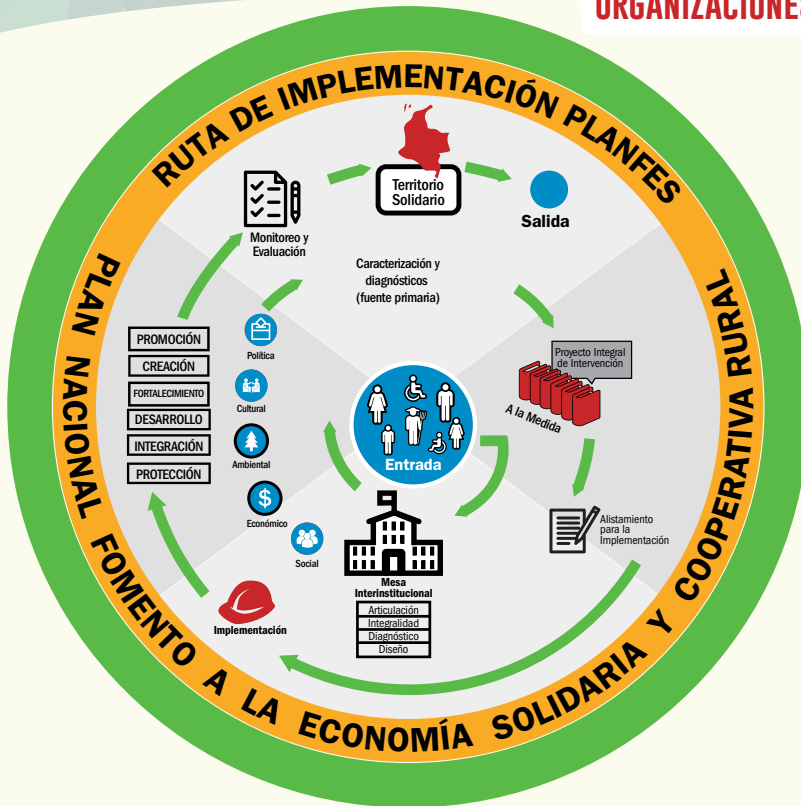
ORGANIZACIONES

RUTA DE IMPLEMENTACIÓN PLANFES

PLAN NACIONAL FOMENTO A LA ECONOMÍA SOLIDARIA Y COOPERATIVA RURAL

Territorio Solidario

Salida

Monitoreo y Evaluación

Caracterización y diagnósticos (fuente primaria)

Proyecto Integral de Intervención

A la Medida

PROMOCIÓN
CREACIÓN
FORTALECIMIENTO
DESARROLLO
INTEGRACIÓN
PROTECCIÓN

Política
Cultural
Ambiental
Económico
Social

Entrada

Alistamiento para la Implementación

Mesa Interinstitucional
Articulación
Integralidad
Diagnóstico
Diseño

Implementación